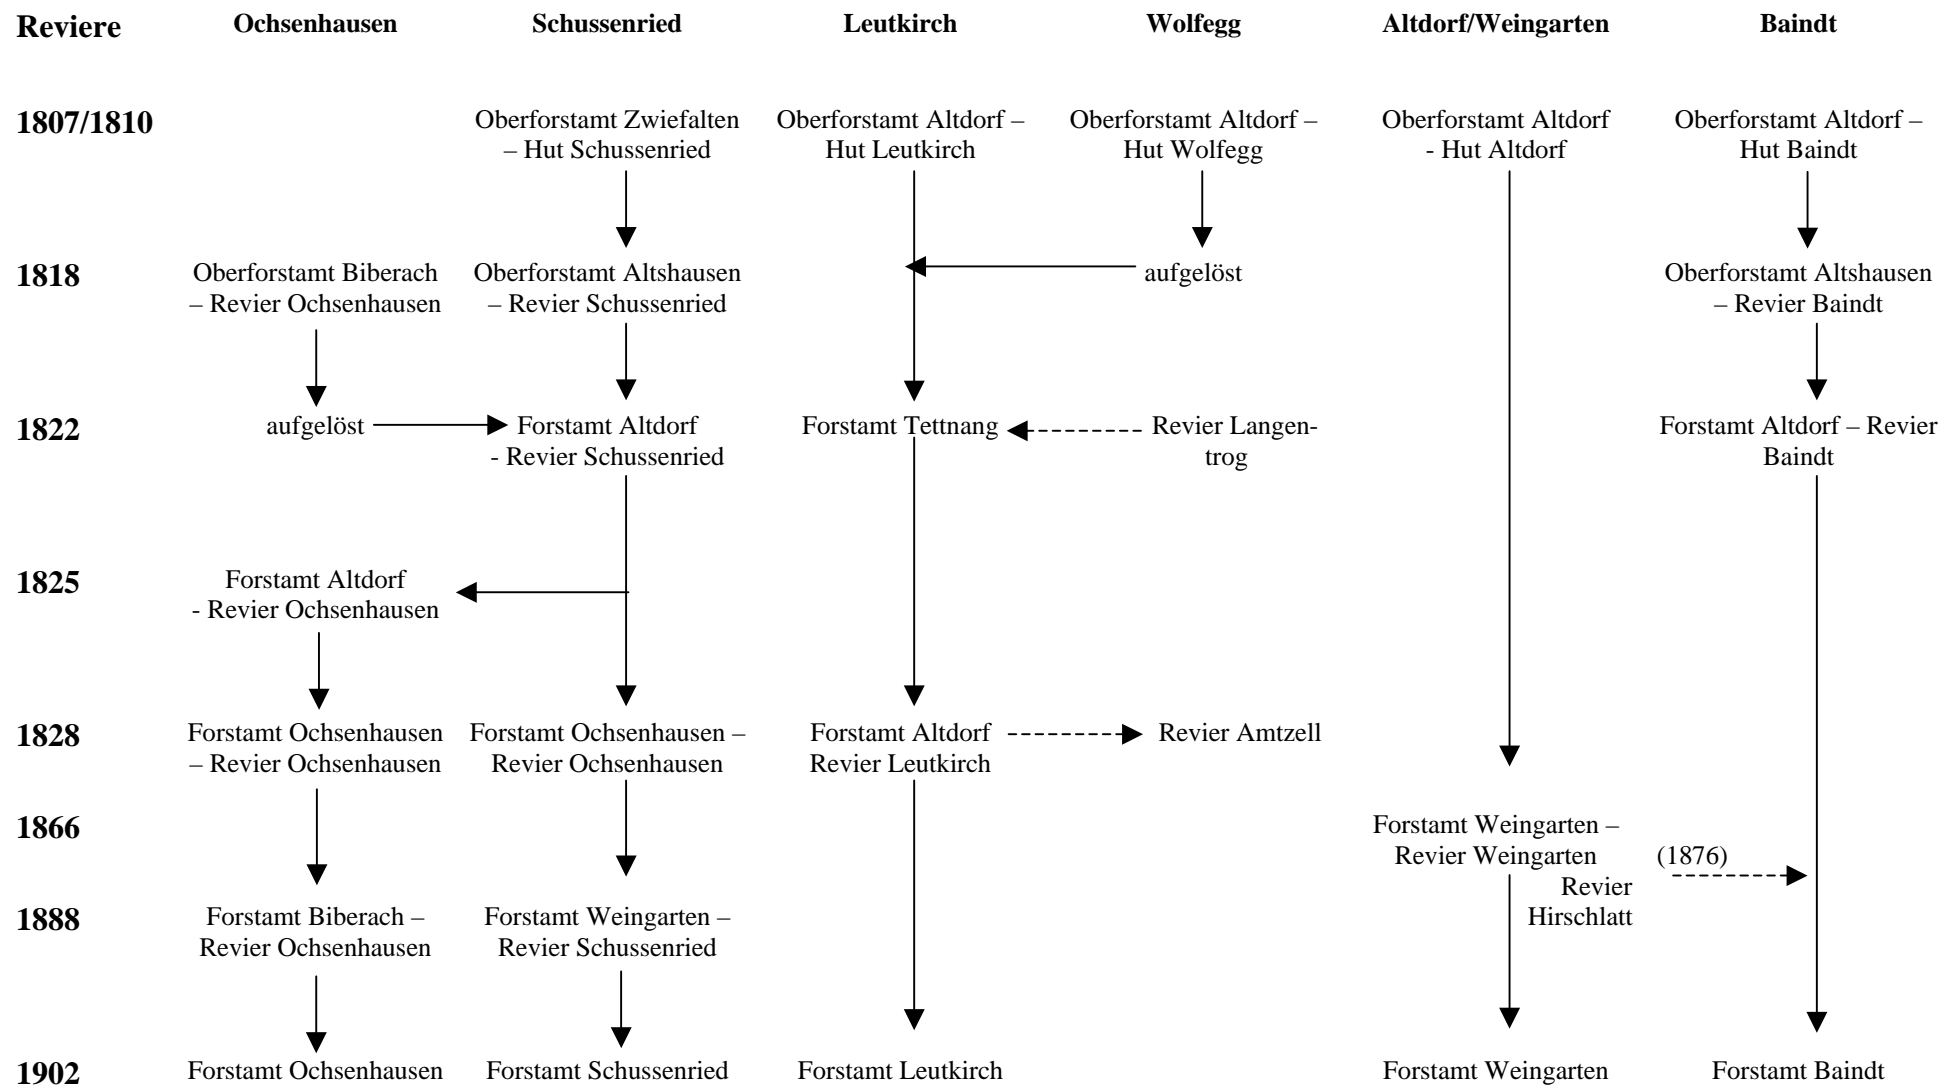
Reviere | Ochsenhausen | Schussenried | Leutkirch | Wolfegg | Altdorf/Weingarten | Baindt

1807/1810
Oberforstamt Zwiefalten – Hut Schussenried
Oberforstamt Altdorf – Hut Leutkirch
Oberforstamt Altdorf – Hut Wolfegg
Oberforstamt Altdorf - Hut Altdorf
Oberforstamt Altdorf – Hut Baindt

1818
Oberforstamt Biberach – Revier Ochsenhausen
Oberforstamt Altshausen – Revier Schussenried
aufgelöst
Oberforstamt Altshausen – Revier Baindt

1822
aufgelöst
Forstamt Altdorf - Revier Schussenried
Forstamt Tettnang
Revier Langentrog
Forstamt Altdorf – Revier Baindt

1825
Forstamt Altdorf - Revier Ochsenhausen

1828
Forstamt Ochsenhausen – Revier Ochsenhausen
Forstamt Ochsenhausen – Revier Ochsenhausen
Forstamt Altdorf Revier Leutkirch
Revier Amtzell

1866
Forstamt Weingarten – Revier Weingarten
(1876)
Revier Hirschlatt

1888
Forstamt Biberach – Revier Ochsenhausen
Forstamt Weingarten – Revier Schussenried

1902
Forstamt Ochsenhausen
Forstamt Schussenried
Forstamt Leutkirch
Forstamt Weingarten
Forstamt Baindt